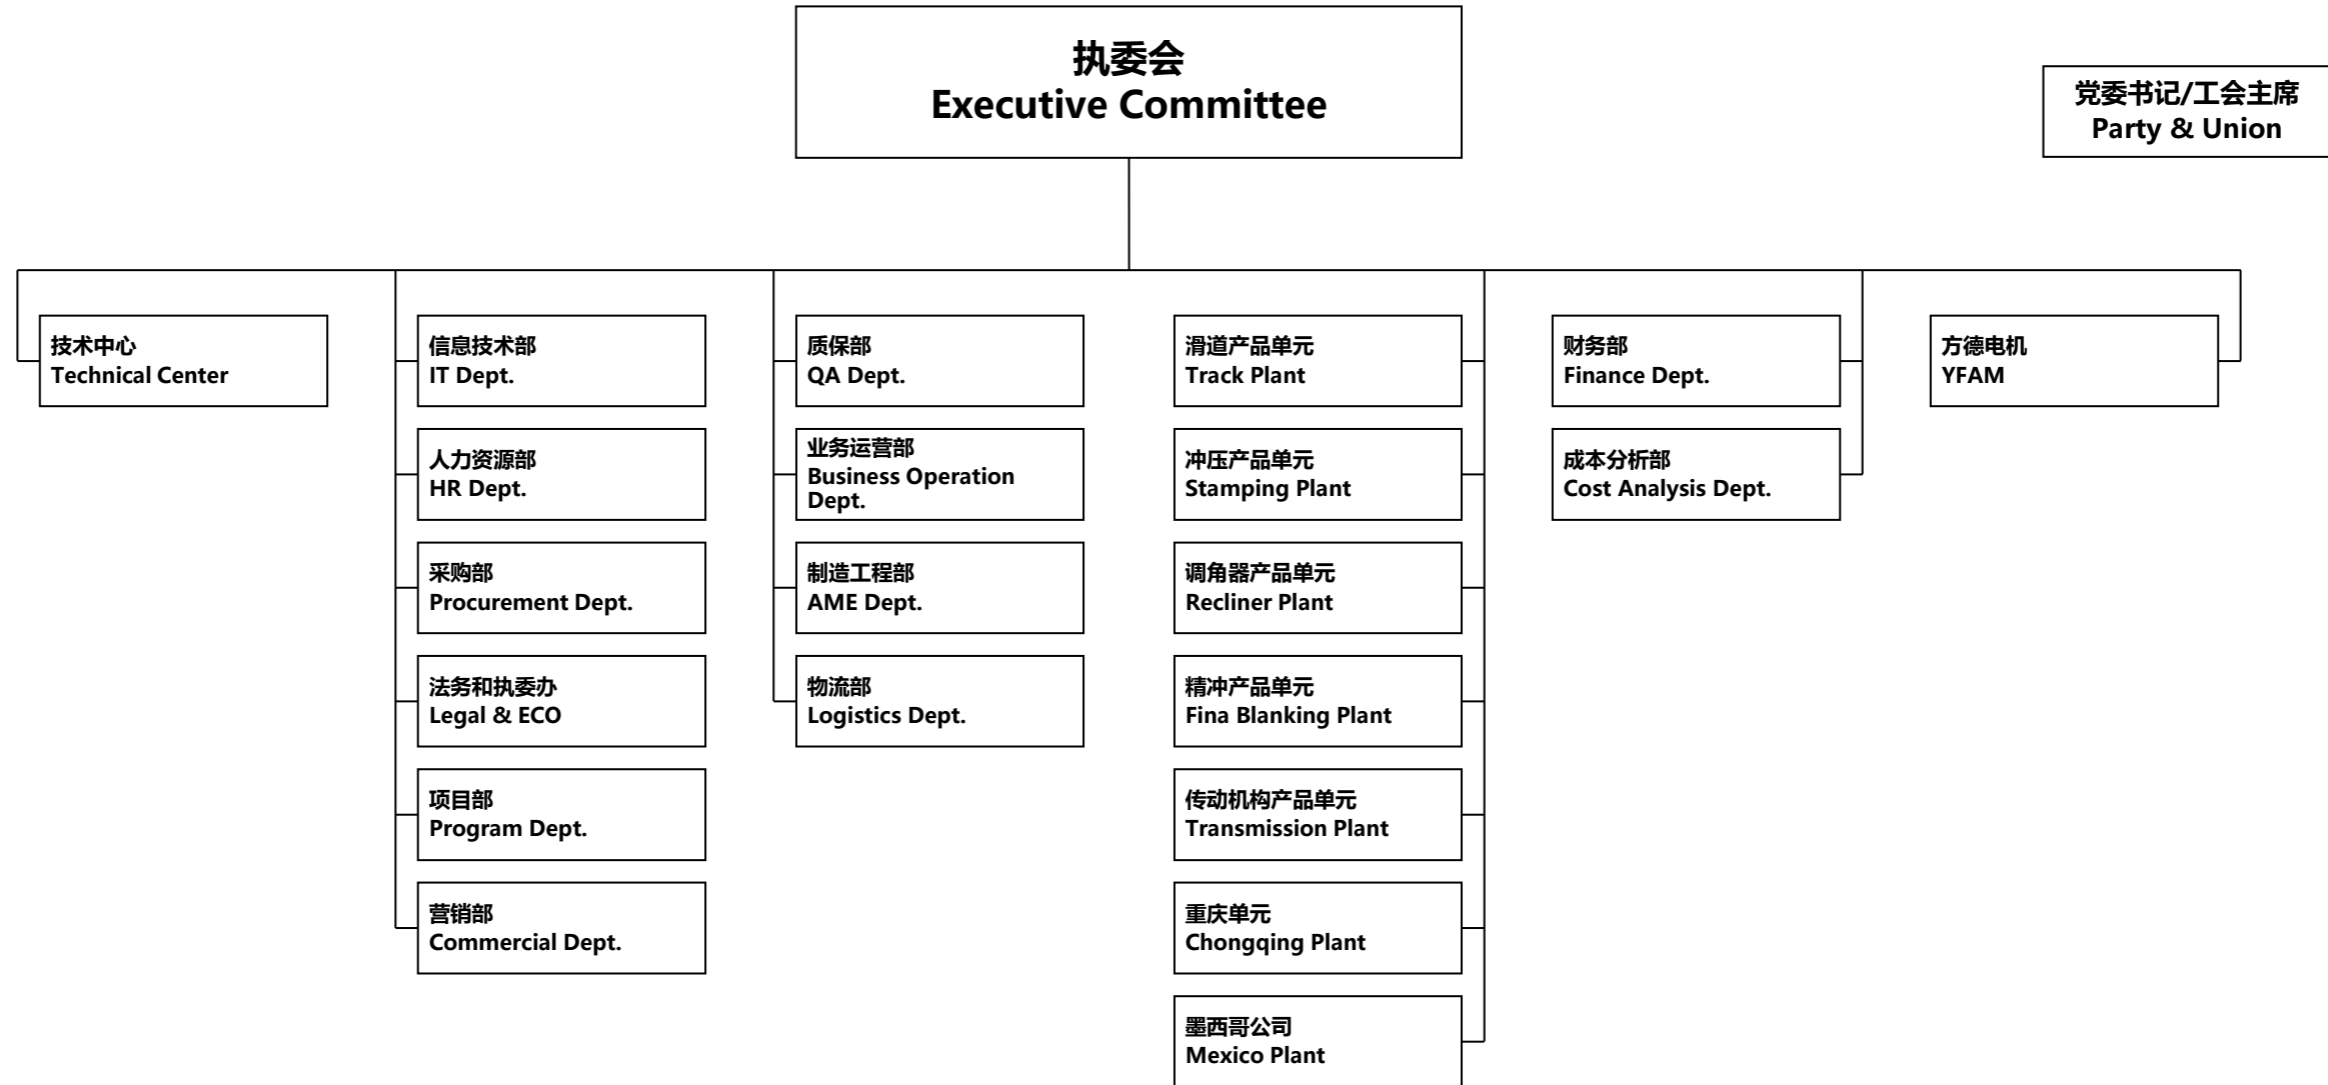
执委会
Executive Committee

党委书记/工会主席
Party & Union

技术中心
Technical Center

信息技术部
IT Dept.

人力资源部
HR Dept.

采购部
Procurement Dept.

法务和执委办
Legal & ECO

项目部
Program Dept.

营销部
Commercial Dept.

质保部
QA Dept.

业务运营部
Business Operation Dept.

制造工程部
AME Dept.

物流部
Logistics Dept.

滑道产品单元
Track Plant

冲压产品单元
Stamping Plant

调角器产品单元
Recliner Plant

精冲产品单元
Fina Blanking Plant

传动机构产品单元
Transmission Plant

重庆单元
Chongqing Plant

墨西哥公司
Mexico Plant

财务部
Finance Dept.

成本分析部
Cost Analysis Dept.

方德电机
YFAM